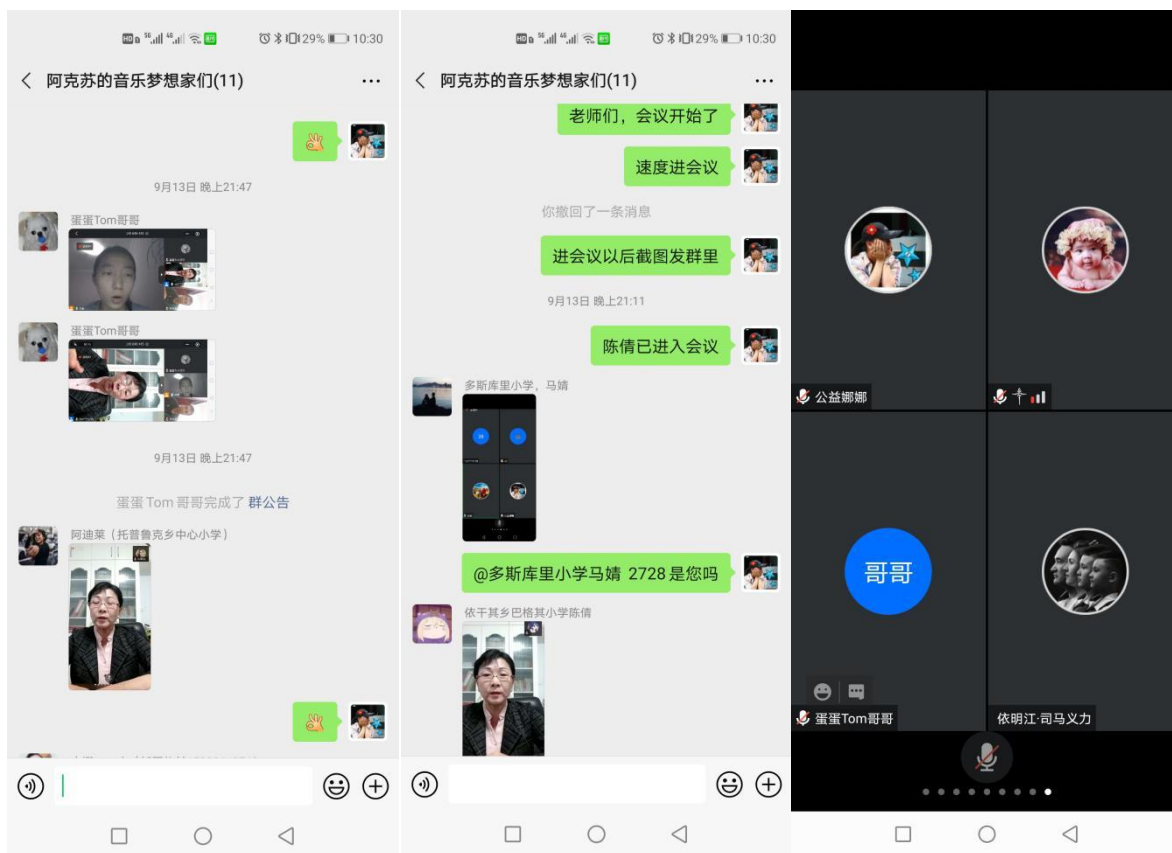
29% 10:30

阿克苏的音乐梦想家们(11)

9月13日 晚上21:47

蛋蛋Tom哥哥

蛋蛋Tom哥哥

9月13日 晚上21:47

蛋蛋Tom哥哥完成了 群公告

阿迪莱（托普鲁克乡中心小学）

29% 10:30

阿克苏的音乐梦想家们(11)

老师们，会议开始了

速度进会议

你撤回了一条消息

进会议以后截图发群里

9月13日 晚上21:11

陈倩已进入会议

多斯库里小学，马婧

@多斯库里小学马婧 2728 是您吗

依干其乡巴格其小学陈倩

公益娜娜

哥哥

蛋蛋Tom哥哥

依明江·司马义力